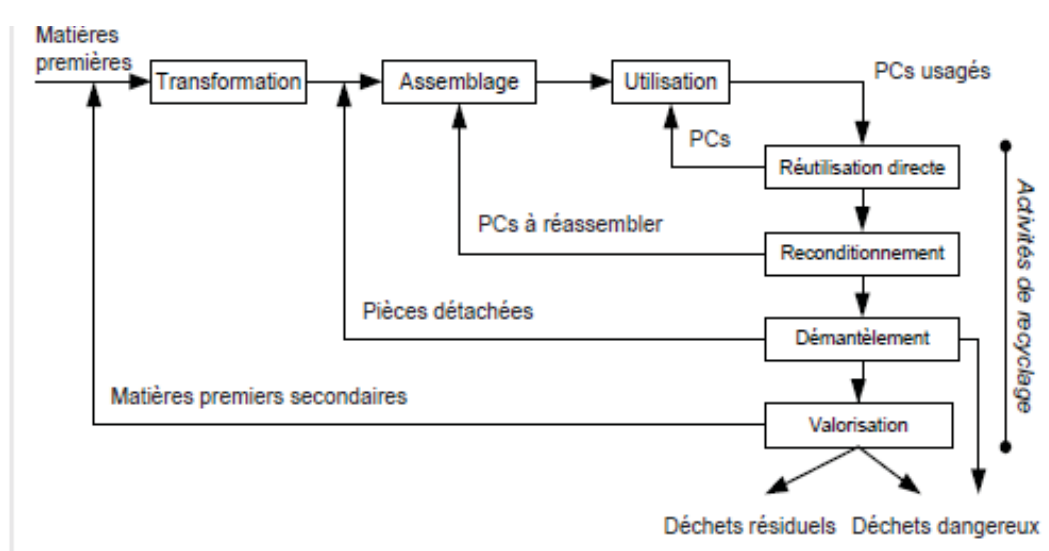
Matières premières

Transformation

Assemblage

Utilisation

PCs usagés

PCs

Réutilisation directe

PCs à réassembler

Reconditionnement

Pièces détachées

Démantèlement

Matières premiers secondaires

Valorisation

Activités de recyclage

Déchets résiduels

Déchets dangereux